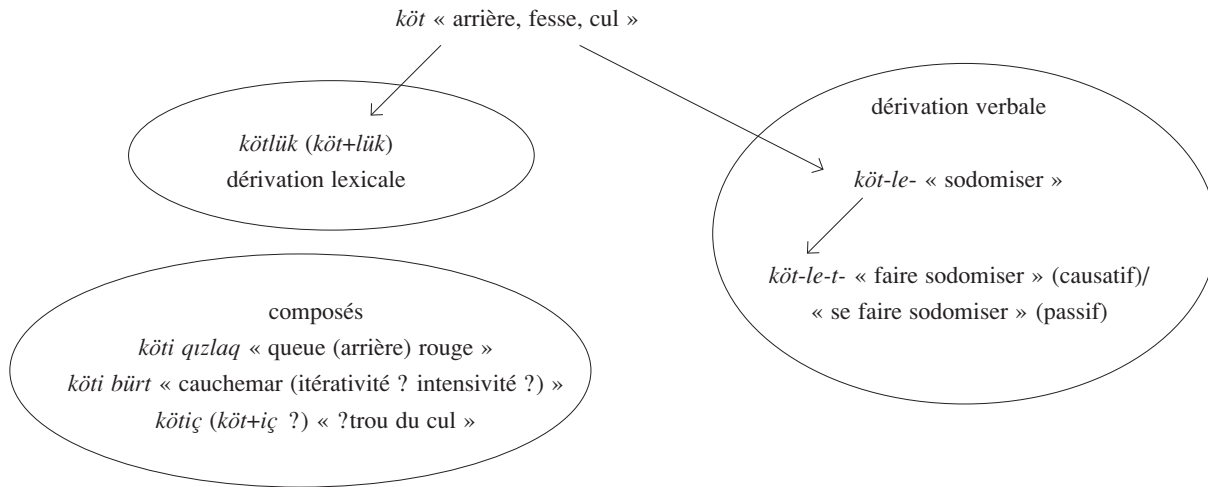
köt « arrière, fesse, cul »

kötlük (köt+lük)
dérivation lexicale

dérivation verbale

köt-le- « sodomiser »

köt-le-t- « faire sodomiser » (causatif)/
« se faire sodomiser » (passif)

composés
köti qızlaq « queue (arrière) rouge »
köti bürt « cauchemar (itérativité ? intensivité ?) »
kötiç (köt+iç ?) « ?trou du cul »